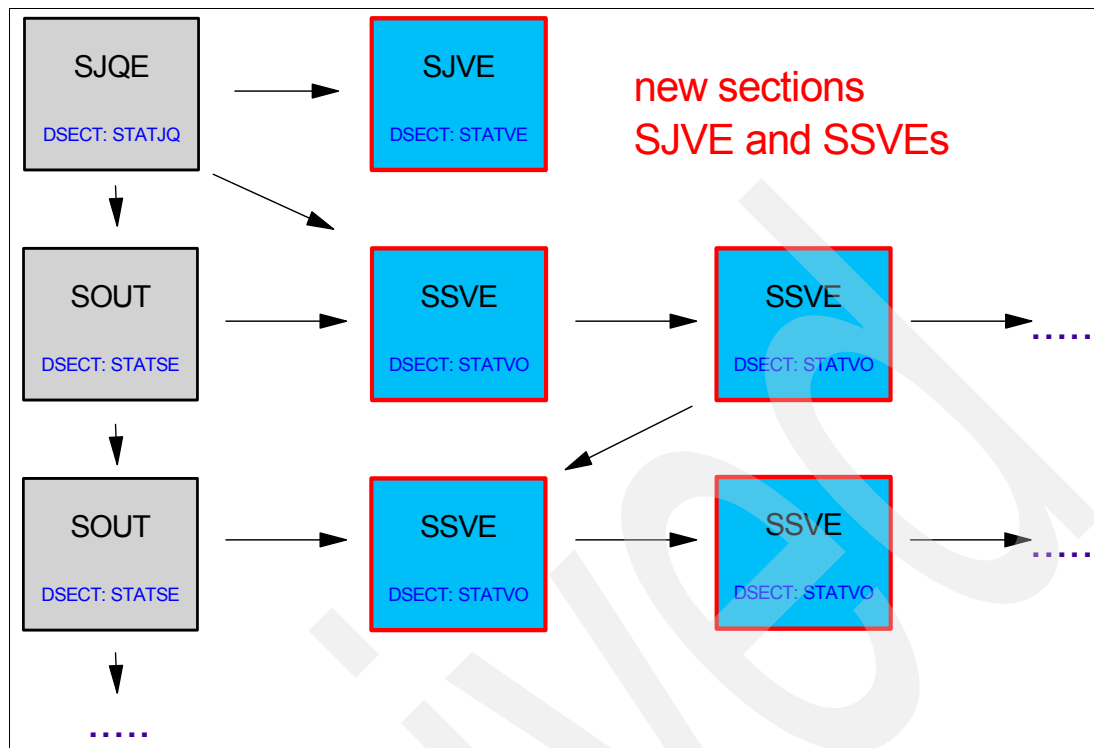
SJQE
DSECT: STATJQ

SJVE
DSECT: STATVE

new sections
SJVE and SSVEs

SOUT
DSECT: STATSE

SSVE
DSECT: STATVO

SSVE
DSECT: STATVO

.....

SOUT
DSECT: STATSE

SSVE
DSECT: STATVO

SSVE
DSECT: STATVO

.....

.....